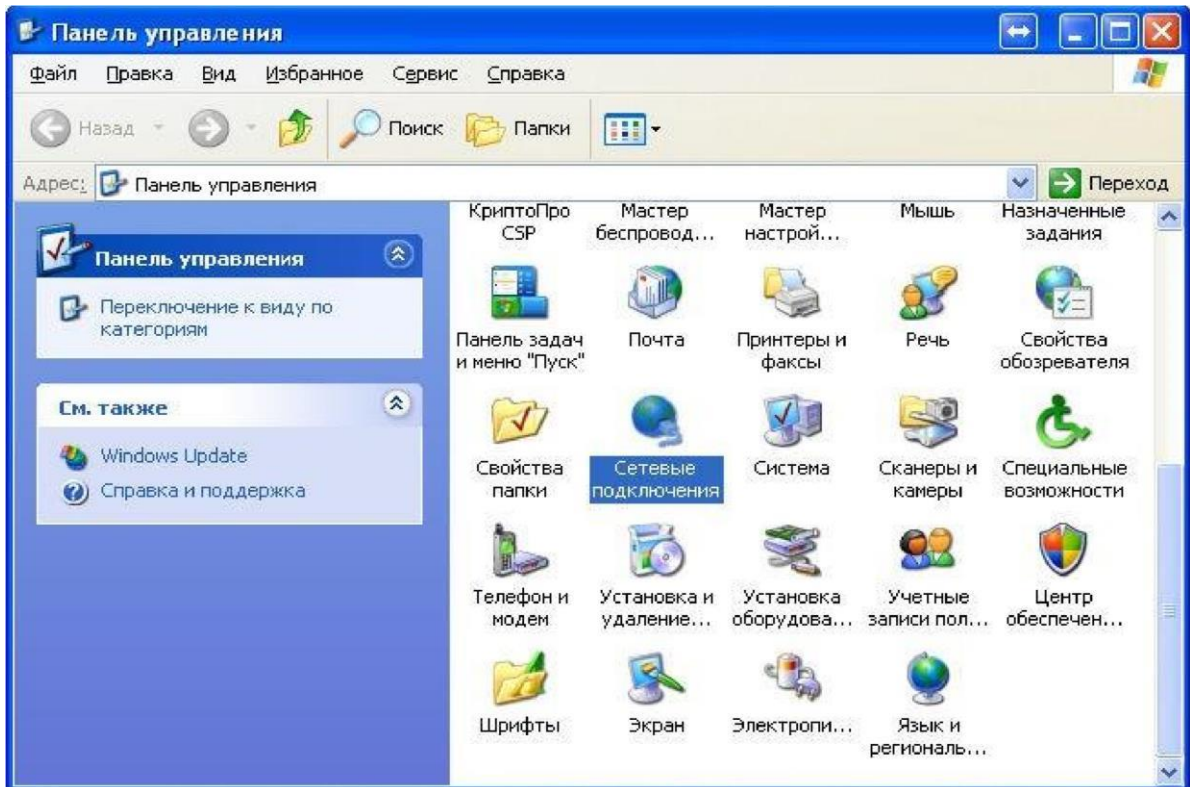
Панель управления

Файл Правка Вид Избранное Сервис Справка

Назад Поиск Папки

Адрес: Панель управления Переход

Панель управления

Переключение к виду по категориям

См. также

Windows Update

Справка и поддержка

КриптоПро CSP
Мастер беспровод...
Мастер настрой...
Мышь
Назначенные задания

Панель задач и меню "Пуск"
Почта
Принтеры и факсы
Речь
Свойства обозревателя

Свойства папки
Сетевые подключения
Система
Сканеры и камеры
Специальные возможности

Телефон и модем
Установка и удаление...
Установка оборудова...
Учетные записи пол...
Центр обеспечен...

Шрифты
Экран
Электропи...
Язык и региональ...